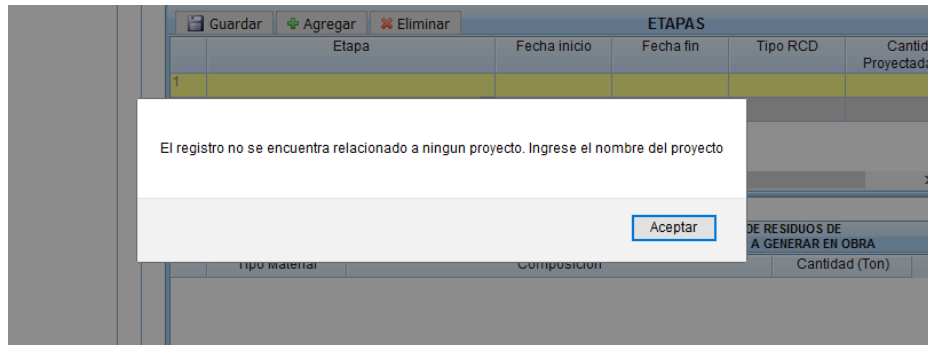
Guardar Agregar Eliminar

ETAPAS

| | Etapa | Fecha inicio | Fecha fin | Tipo RCD | Cantid Proyectada |
|---|---|---|---|---|---|
| 1 | | | | | |

El registro no se encuentra relacionado a ningun proyecto. Ingrese el nombre del proyecto

Aceptar

DE RESIDUOS DE
A GENERAR EN OBRA

| Tipo Material | Composicion | Cantidad (Ton) |
|---|---|---|